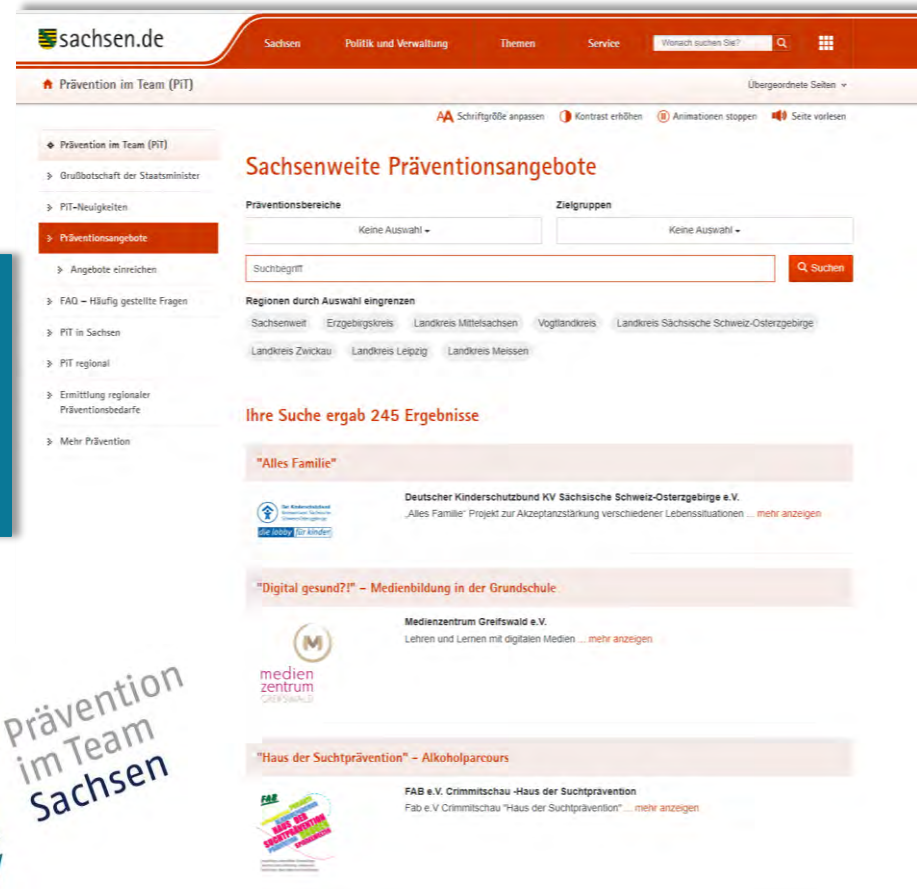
sachsen.de

Sachsen Politik und Verwaltung Themen Service Wonach suchen Sie?

Prävention im Team (PiT)

Übergeordnete Seiten

Schriftgröße anpassen Kontrast erhöhen Animationen stoppen Seite vorlesen

Prävention im Team (PiT)
Grußbotschaft der Staatsminister
PiT-Neuigkeiten
Präventionsangebote
Angebote einreichen
FAQ – Häufig gestellte Fragen
PiT in Sachsen
PiT regional
Ermittlung regionaler Präventionsbedarfe
Mehr Prävention

Sachsenweite Präventionsangebote

Präventionsbereiche
Keine Auswahl

Zielgruppen
Keine Auswahl

Suchbegriff
Suchen

Regionen durch Auswahl eingrenzen
Sachsenweit Erzgebirgskreis Landkreis Mittelsachsen Vogtlandkreis Landkreis Sächsische Schweiz-Osterzgebirge Landkreis Zwickau Landkreis Leipzig Landkreis Meissen

Ihre Suche ergab 245 Ergebnisse

"Alles Familie"

Der Kinderschutzbund
die lobby für kinder

Deutscher Kinderschutzbund KV Sächsische Schweiz-Osterzgebirge e.V.
„Alles Familie" Projekt zur Akzeptanzstärkung verschiedener Lebenssituationen ... mehr anzeigen

"Digital gesund?!" – Medienbildung in der Grundschule

medien zentrum GREIFSWALD

Medienzentrum Greifswald e.V.
Lehren und Lernen mit digitalen Medien ... mehr anzeigen

"Haus der Suchtprävention" – Alkoholparcours

FAB

FAB e.V. Crimmitschau -Haus der Suchtprävention
Fab e.V Crimmitschau "Haus der Suchtprävention" ... mehr anzeigen

Prävention im Team Sachsen